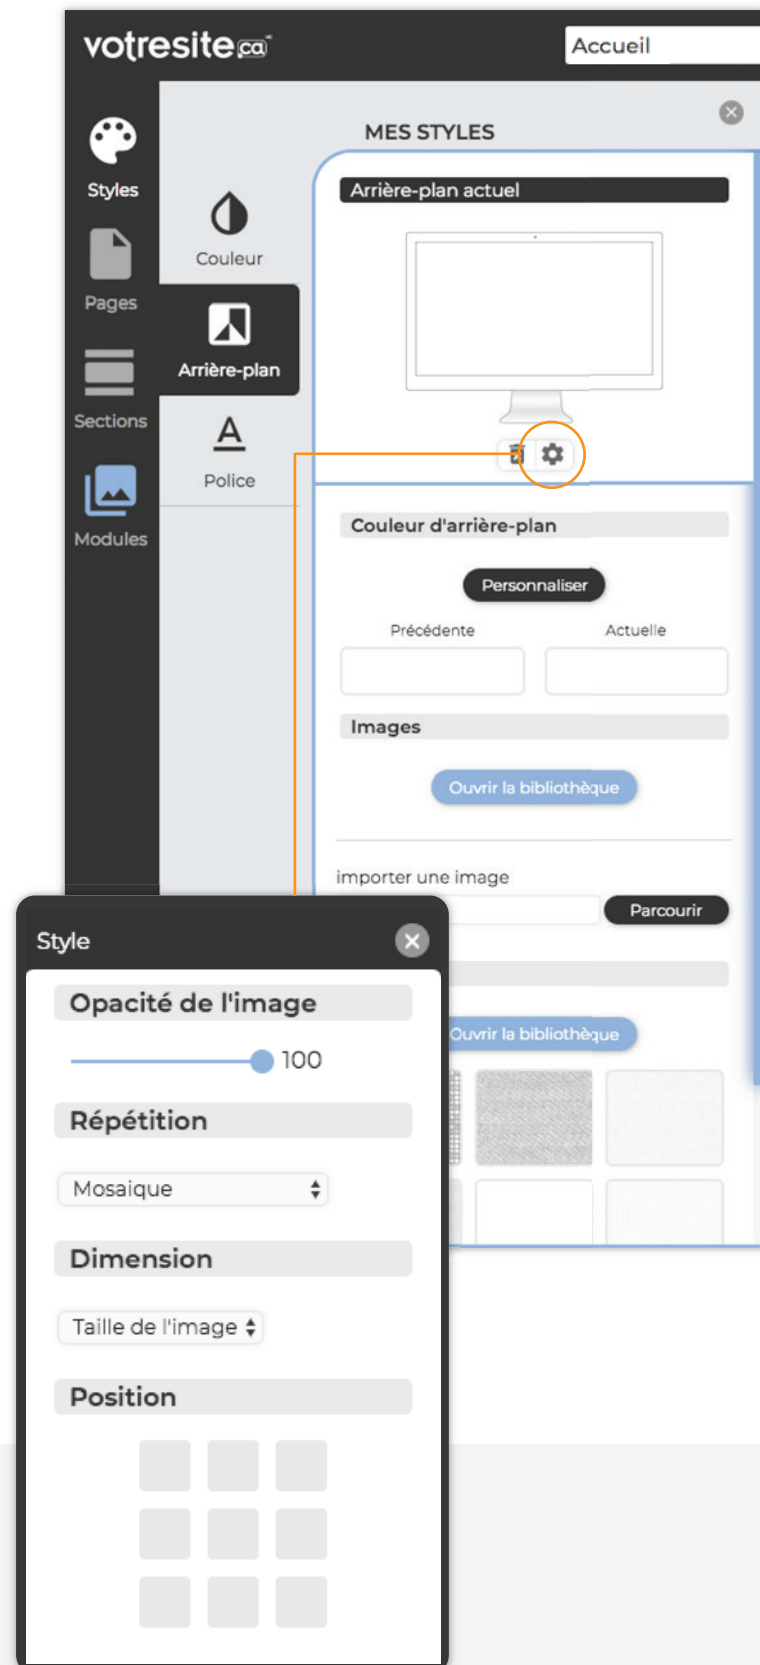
votresite.ca

Accueil

Styles

Pages

Sections

Modules

Couleur

Arrière-plan

Police

MES STYLES

Arrière-plan actuel

Couleur d'arrière-plan

Personnaliser

Précédente

Actuelle

Images

Ouvrir la bibliothèque

importer une image

Parcourir

Ouvrir la bibliothèque

Style

Opacité de l'image

100

Répétition

Mosaique

Dimension

Taille de l'image

Position